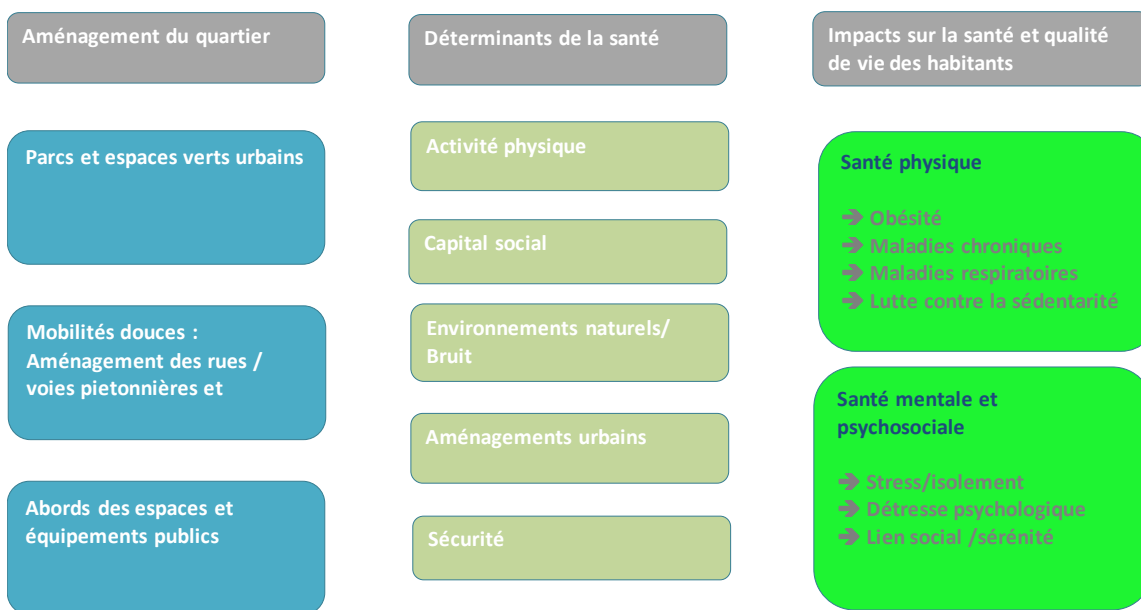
Aménagement du quartier

Parcs et espaces verts urbains

Mobilités douces : Aménagement des rues / voies pietonnières et

Abords des espaces et équipements publics

Déterminants de la santé

Activité physique

Capital social

Environnements naturels/ Bruit

Aménagements urbains

Sécurité

Impacts sur la santé et qualité de vie des habitants

Santé physique

➔ Obésité
➔ Maladies chroniques
➔ Maladies respiratoires
➔ Lutte contre la sédentarité

Santé mentale et psychosociale

➔ Stress/isolement
➔ Détresse psychologique
➔ Lien social /sérénité